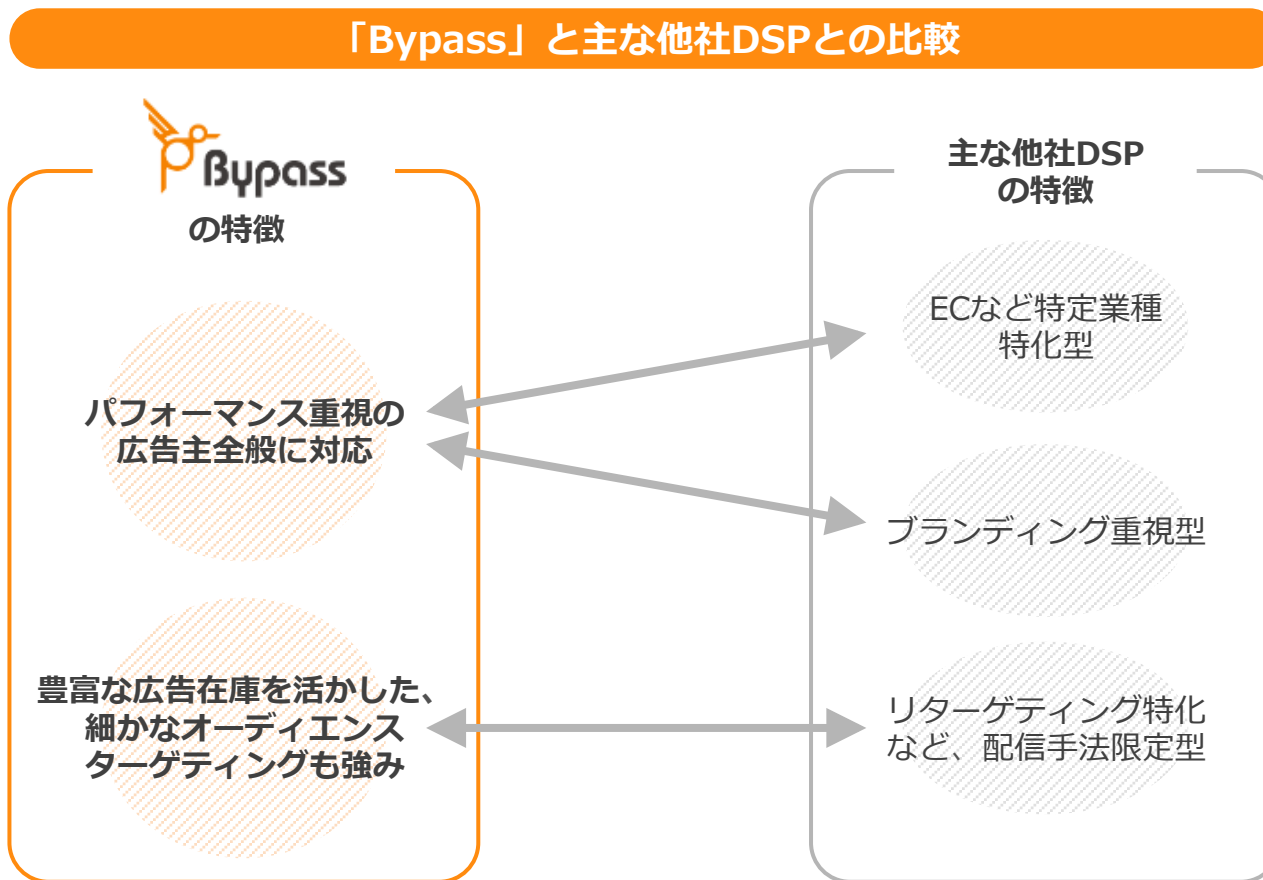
「Bypass」と主な他社DSPとの比較

Bypass
の特徴

パフォーマンス重視の広告主全般に対応

豊富な広告在庫を活かした、細かなオーディエンスターゲティングも強み

主な他社DSP
の特徴

ECなど特定業種特化型

ブランディング重視型

リターゲティング特化など、配信手法限定型